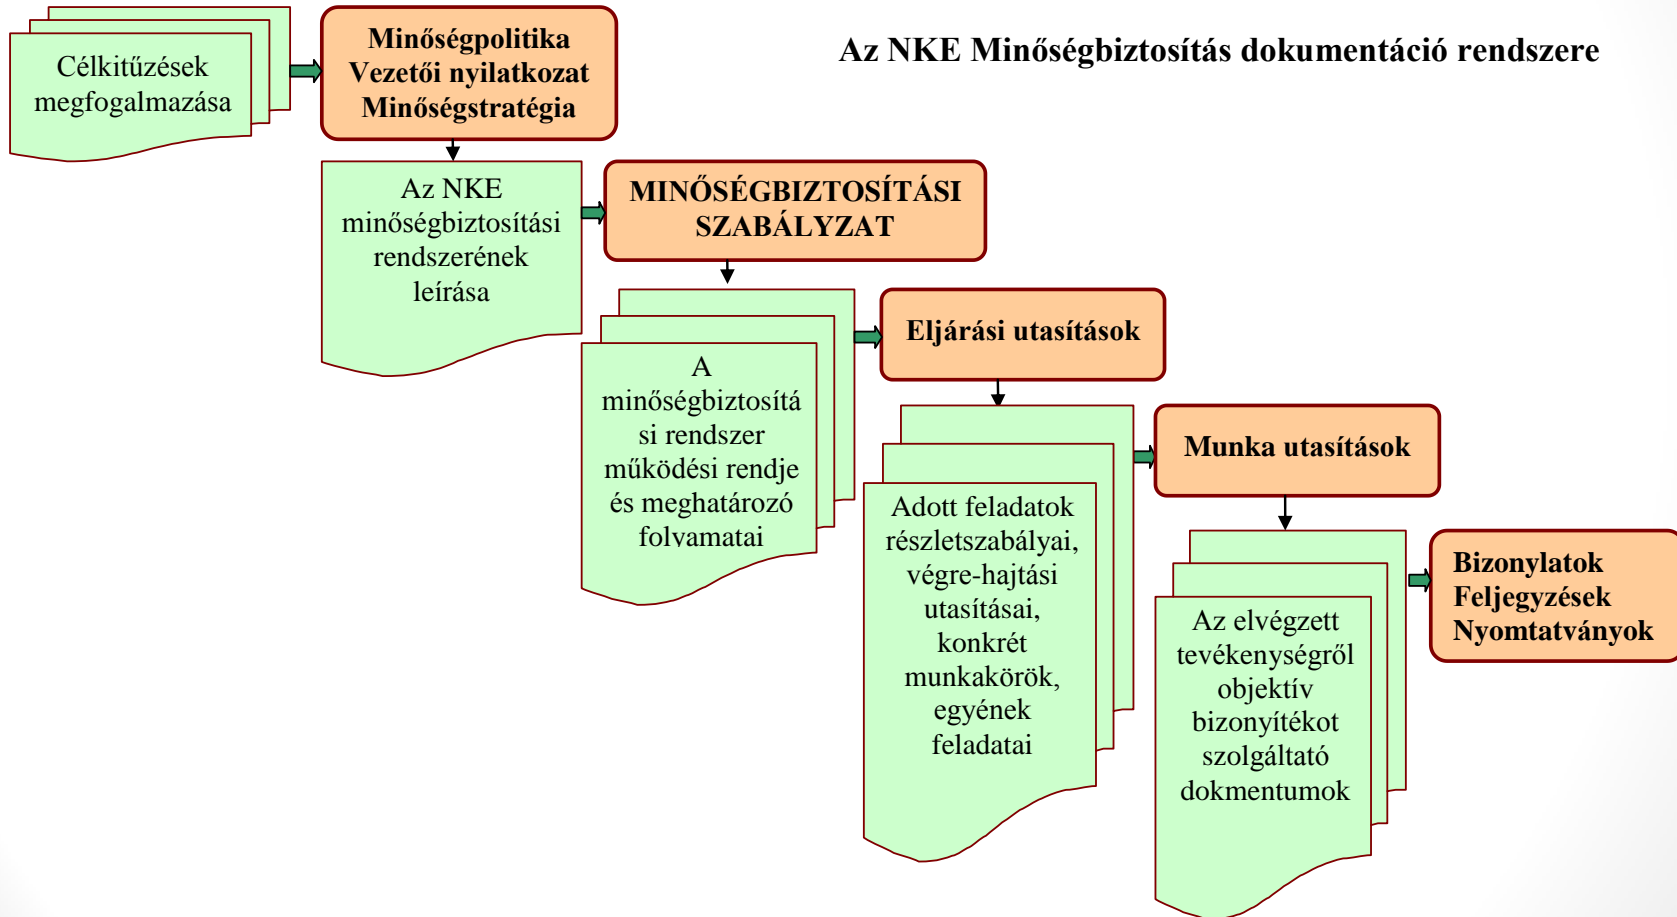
Az NKE Minőségbiztosítás dokumentáció rendszere

Célkitűzések megfogalmazása

Minőségpolitika
Vezetői nyilatkozat
Minőségstratégia

Az NKE minőségbiztosítási rendszerének leírása

MINŐSÉGBIZTOSÍTÁSI SZABÁLYZAT

A minőségbiztosítási rendszer működési rendje és meghatározó folyamatai

Eljárási utasítások

Adott feladatok részletszabályai, végre-hajtási utasításai, konkrét munkakörök, egyének feladatai

Munka utasítások

Az elvégzett tevékenységről objektív bizonyítékot szolgáltató dokmentumok

Bizonylatok
Feljegyzések
Nyomtatványok